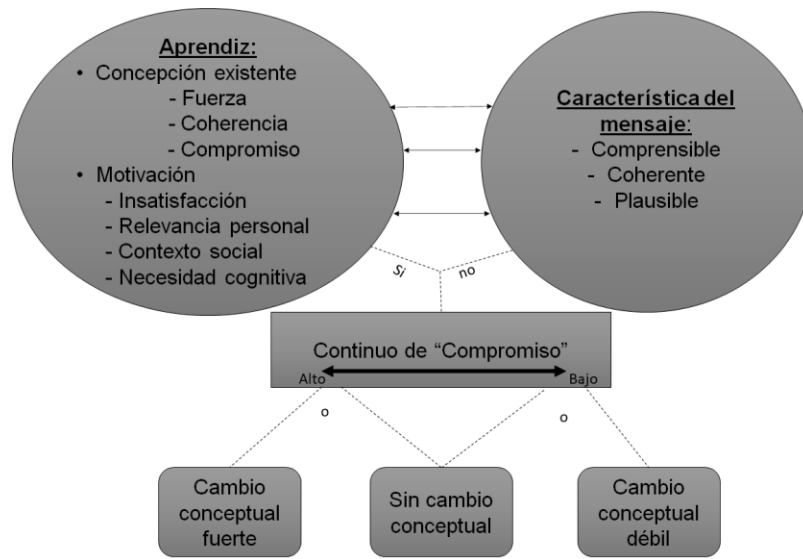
Aprendiz:
• Concepción existente
- Fuerza
- Coherencia
- Compromiso
• Motivación
- Insatisfacción
- Relevancia personal
- Contexto social
- Necesidad cognitiva

Característica del mensaje:
- Comprensible
- Coherente
- Plausible

Si

no

Continuo de "Compromiso"
Alto
Bajo

o

o

Cambio conceptual fuerte

Sin cambio conceptual

Cambio conceptual débil